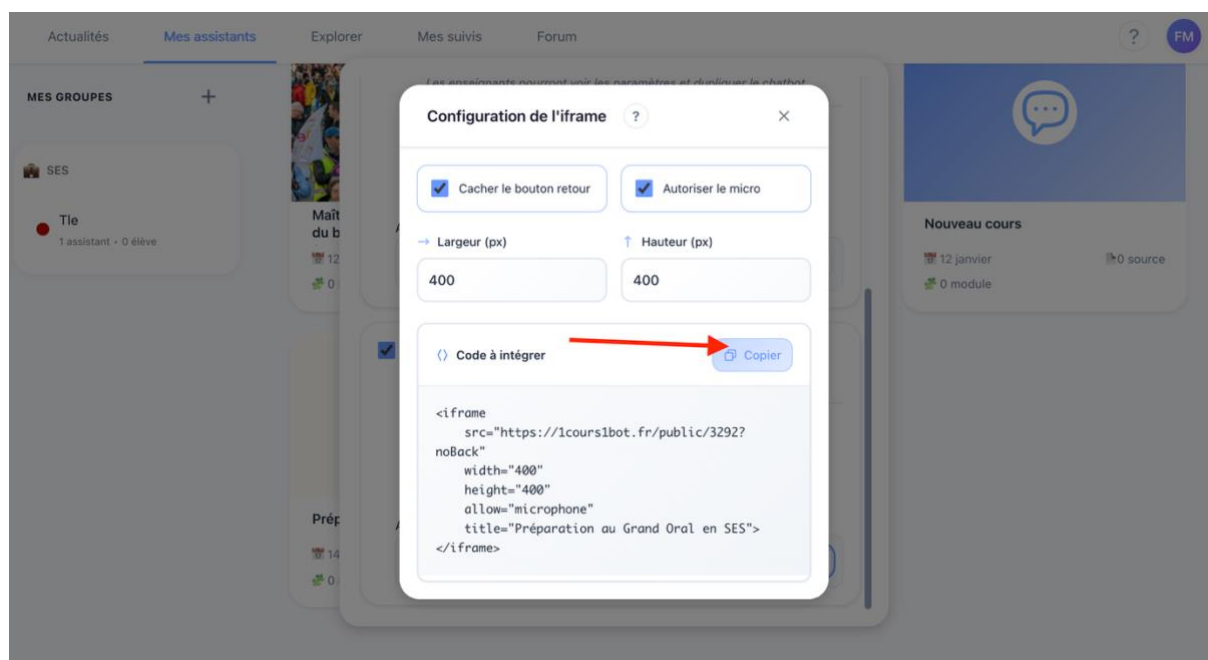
Actualités Mes assistants Explorer Mes suivis Forum ? FM

MES GROUPES +

SES

Tle
1 assistant • 0 élève

Maît du b
12
0

Prép
14
0

Les enseignants pourront voir les paramètres et dupliquer le chatbot

Configuration de l'iframe ? ×

Cacher le bouton retour

Autoriser le micro

→ Largeur (px)

400

↑ Hauteur (px)

400

⟨⟩ Code à intégrer

Copier

<iframe
src="https://1cours1bot.fr/public/3292?noBack"
width="400"
height="400"
allow="microphone"
title="Préparation au Grand Oral en SES">
</iframe>

Nouveau cours
12 janvier
0 source
0 module